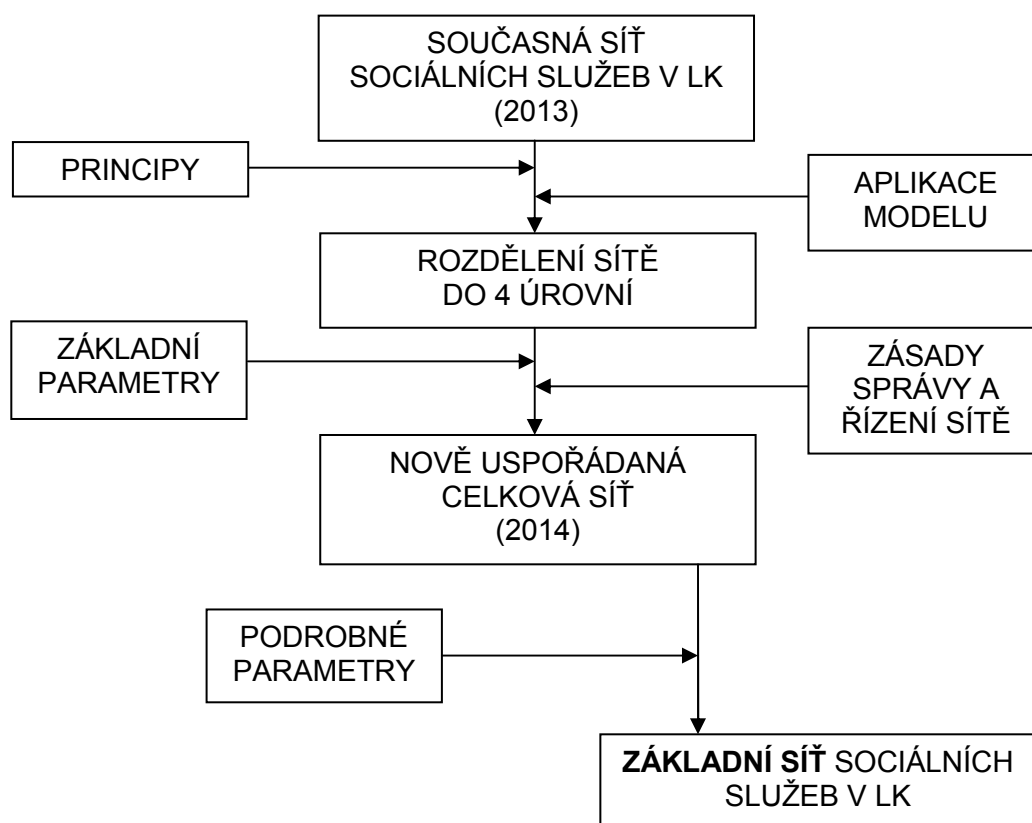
SOUČASNÁ SÍŤ SOCIÁLNÍCH SLUŽEB V LK (2013)

PRINCIPY

APLIKACE MODELU

ROZDĚLENÍ SÍTĚ DO 4 ÚROVNÍ

ZÁKLADNÍ PARAMETRY

ZÁSADY SPRÁVY A ŘÍZENÍ SÍTĚ

NOVĚ USPOŘÁDANÁ CELKOVÁ SÍŤ (2014)

PODROBNÉ PARAMETRY

**ZÁKLADNÍ SÍŤ** SOCIÁLNÍCH SLUŽEB V LK